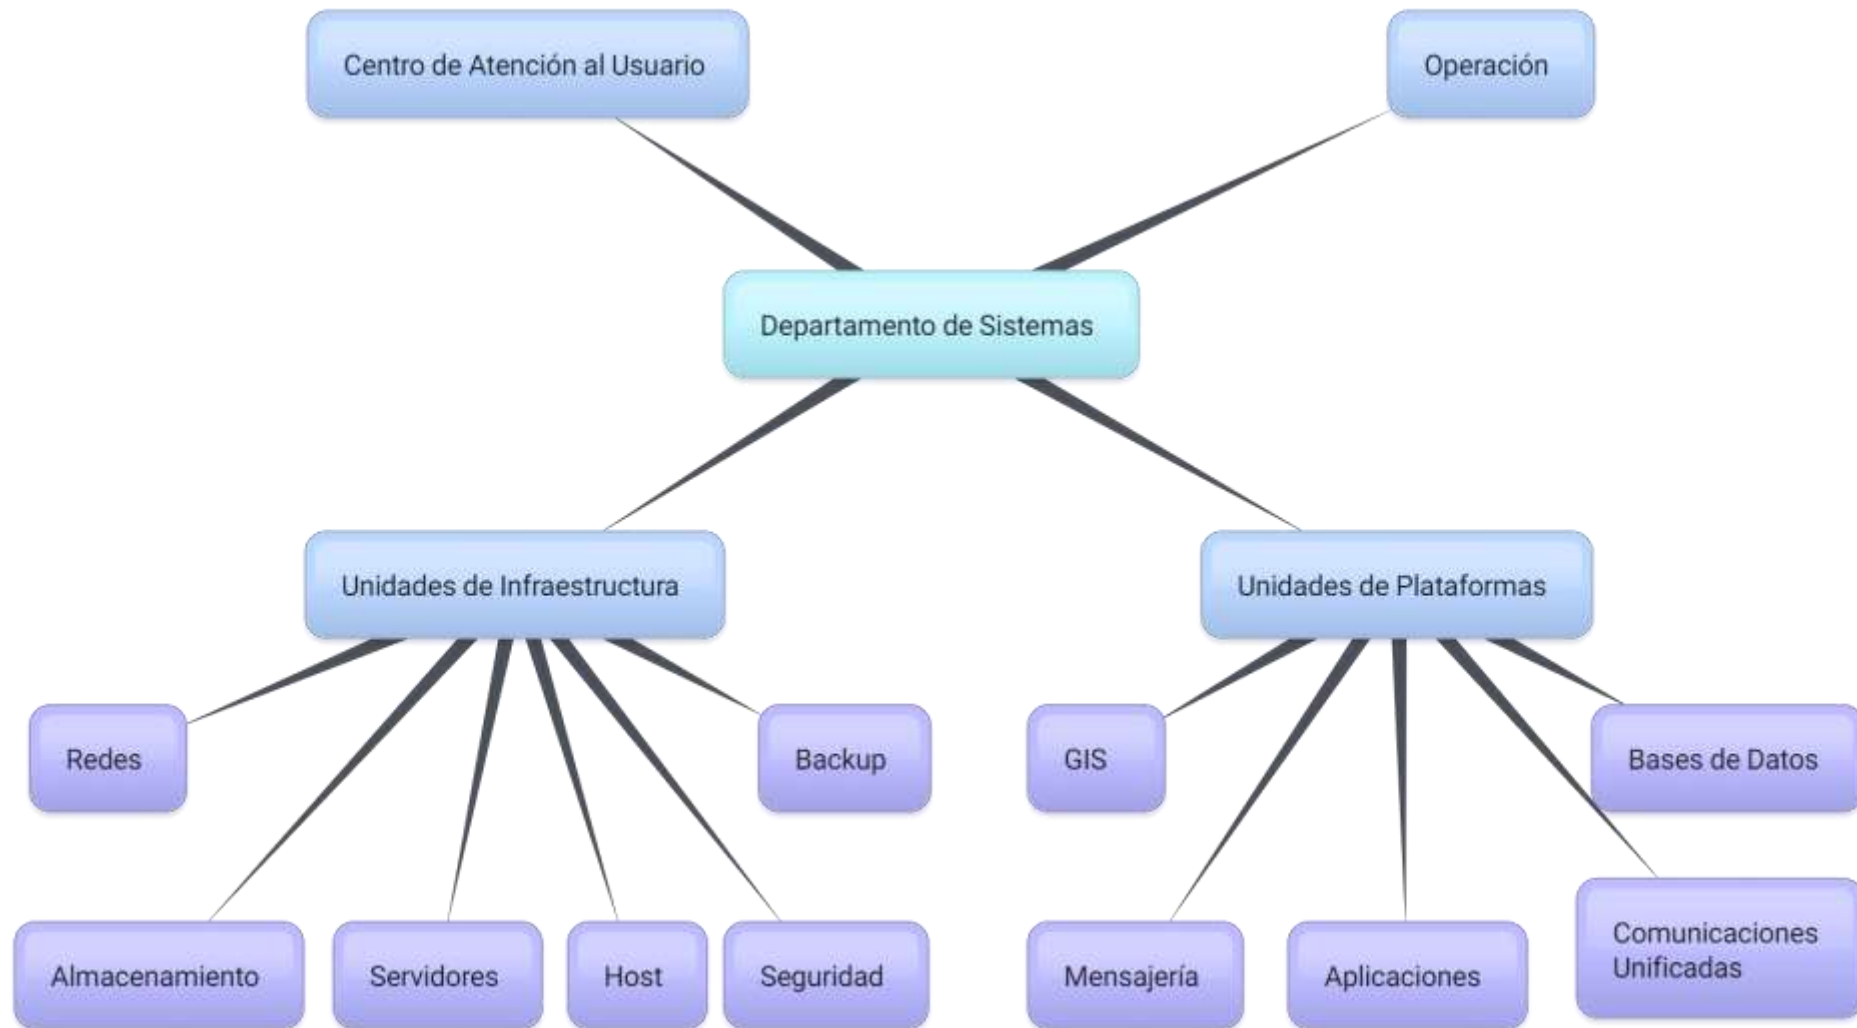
Centro de Atención al Usuario

Operación

Departamento de Sistemas

Unidades de Infraestructura

Unidades de Plataformas

Redes

Backup

GIS

Bases de Datos

Almacenamiento

Servidores

Host

Seguridad

Mensajería

Aplicaciones

Comunicaciones Unificadas